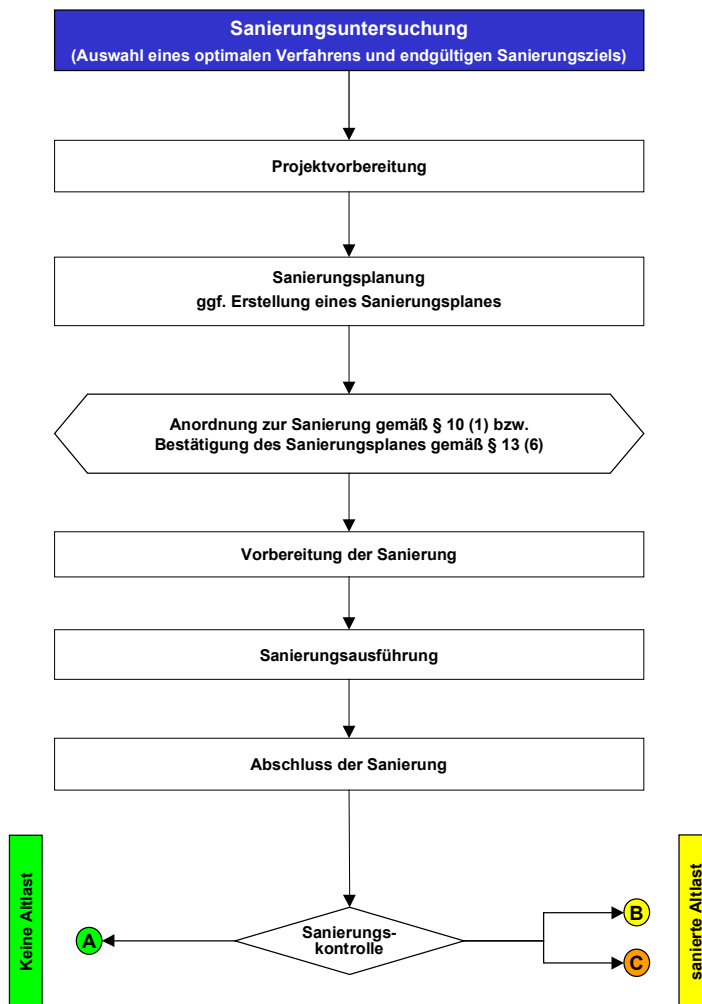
Sanierungsuntersuchung
(Auswahl eines optimalen Verfahrens und endgültigen Sanierungsziels)

Projektvorbereitung

Sanierungsplanung
ggf. Erstellung eines Sanierungsplanes

Anordnung zur Sanierung gemäß § 10 (1) bzw.
Bestätigung des Sanierungsplanes gemäß § 13 (6)

Vorbereitung der Sanierung

Sanierungsausführung

Abschluss der Sanierung

Keine Altlast

Sanierungskontrolle

A

B

C

sanierte Altlast